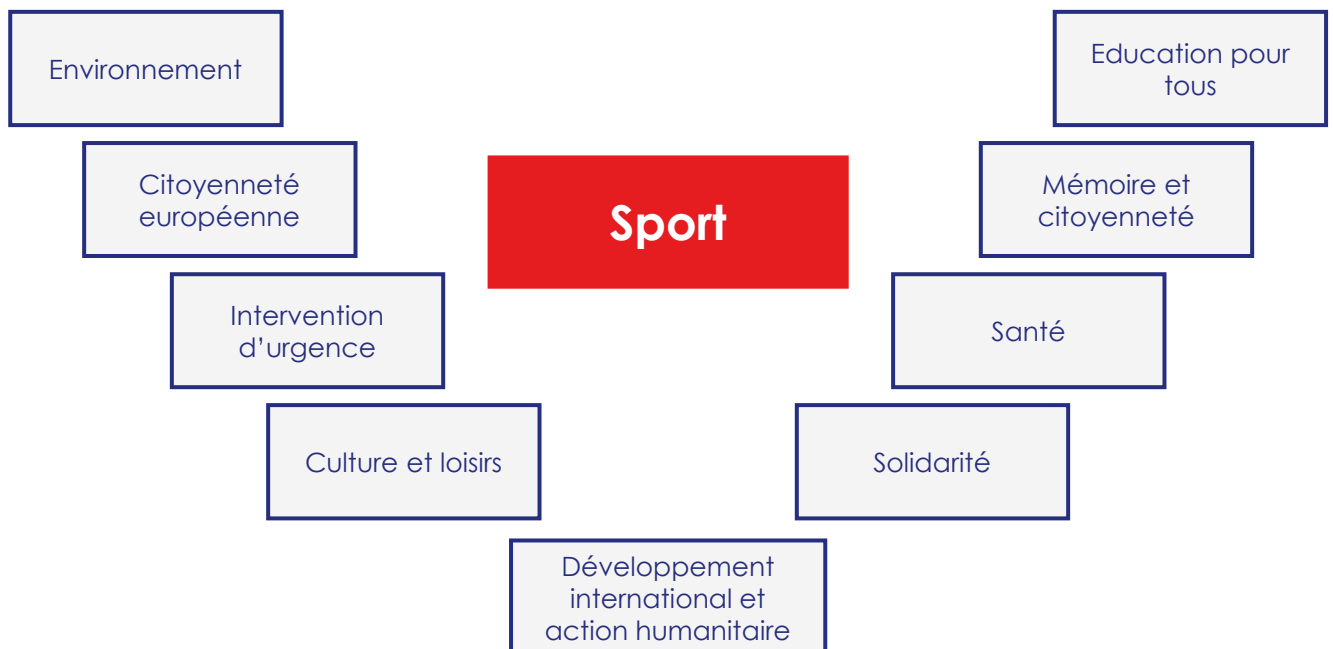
Environnement

Education pour tous

Citoyenneté européenne

Sport

Mémoire et citoyenneté

Intervention d'urgence

Santé

Culture et loisirs

Solidarité

Développement international et action humanitaire